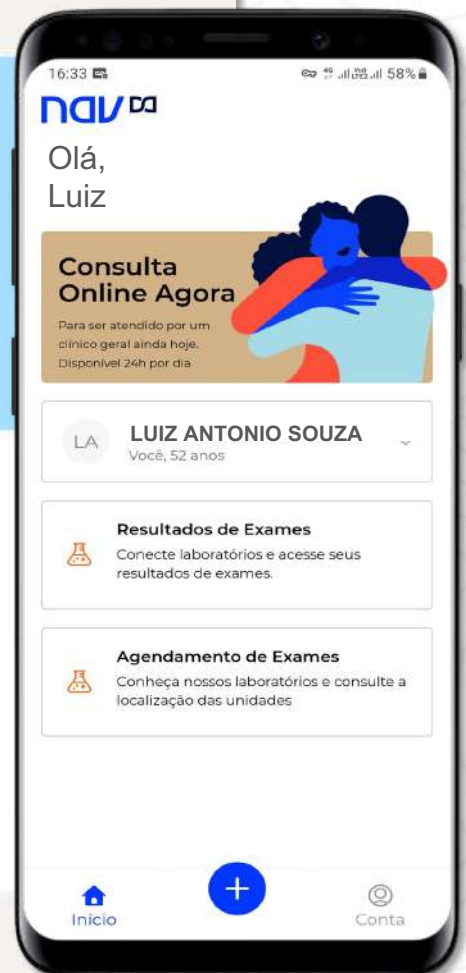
16:33

58%

nav DA

Olá,
Luiz

Consulta Online Agora

Para ser atendido por um clínico geral ainda hoje. Disponível 24h por dia

LA

LUIZ ANTONIO SOUZA
Você, 52 anos

Resultados de Exames
Conecte laboratórios e acesse seus resultados de exames.

Agendamento de Exames
Conheça nossos laboratórios e consulte a localização das unidades

+

Início

Conta